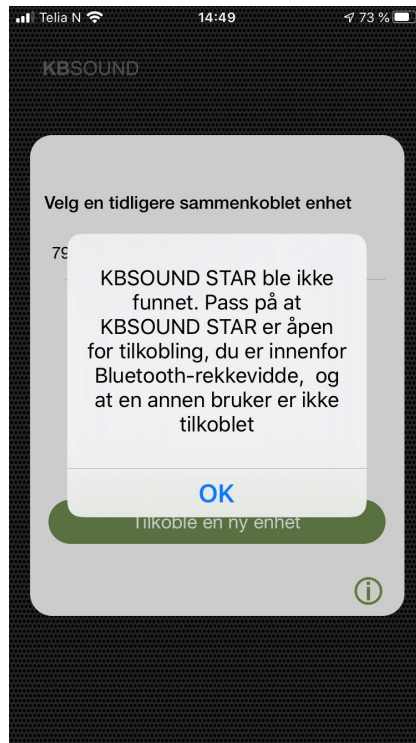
Telia N 14:49 73 %

KBSOUND

Velg en tidligere sammenkoblet enhet

79

KBSOUND STAR ble ikke funnet. Pass på at KBSOUND STAR er åpen for tilkobling, du er innenfor Bluetooth-rekkevidde, og at en annen bruker er ikke tilkoblet

OK

Tilkoble en ny enhet

i